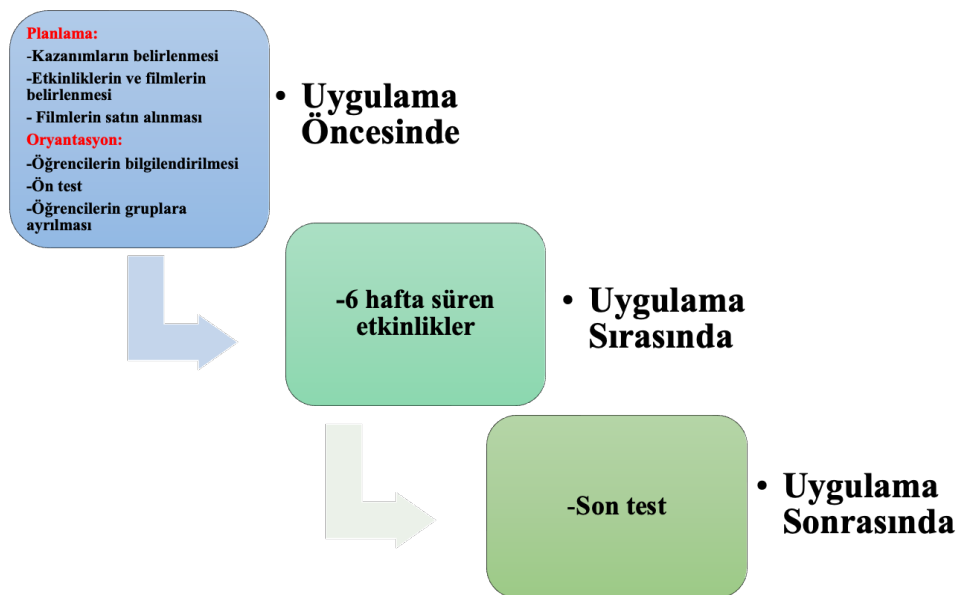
Planlama:
-Kazanımların belirlenmesi
-Etkinliklerin ve filmlerin belirlenmesi
- Filmlerin satın alınması
Oryantasyon:
-Öğrencilerin bilgilendirilmesi
-Ön test
-Öğrencilerin gruplara ayrılması

• Uygulama Öncesinde

-6 hafta süren etkinlikler

• Uygulama Sırasında

-Son test

• Uygulama Sonrasında